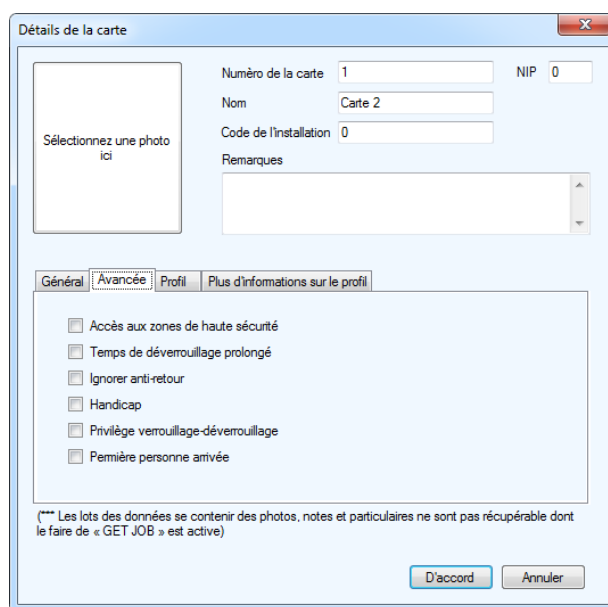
Détails de la carte

Sélectionnez une photo ici

Numéro de la carte 1

NIP 0

Nom Carte 2

Code de l'installation 0

Remarques

Général | Avancée | Profil | Plus d'informations sur le profil

Accès aux zones de haute sécurité

Temps de déverrouillage prolongé

Ignorer anti-retour

Handicap

Privilège verrouillage-déverrouillage

Permière personne arrivée

(*** Les lots des données se contenir des photos, notes et particulaires ne sont pas récupérable dont le faire de « GET JOB » est active)

D'accord | Annuler